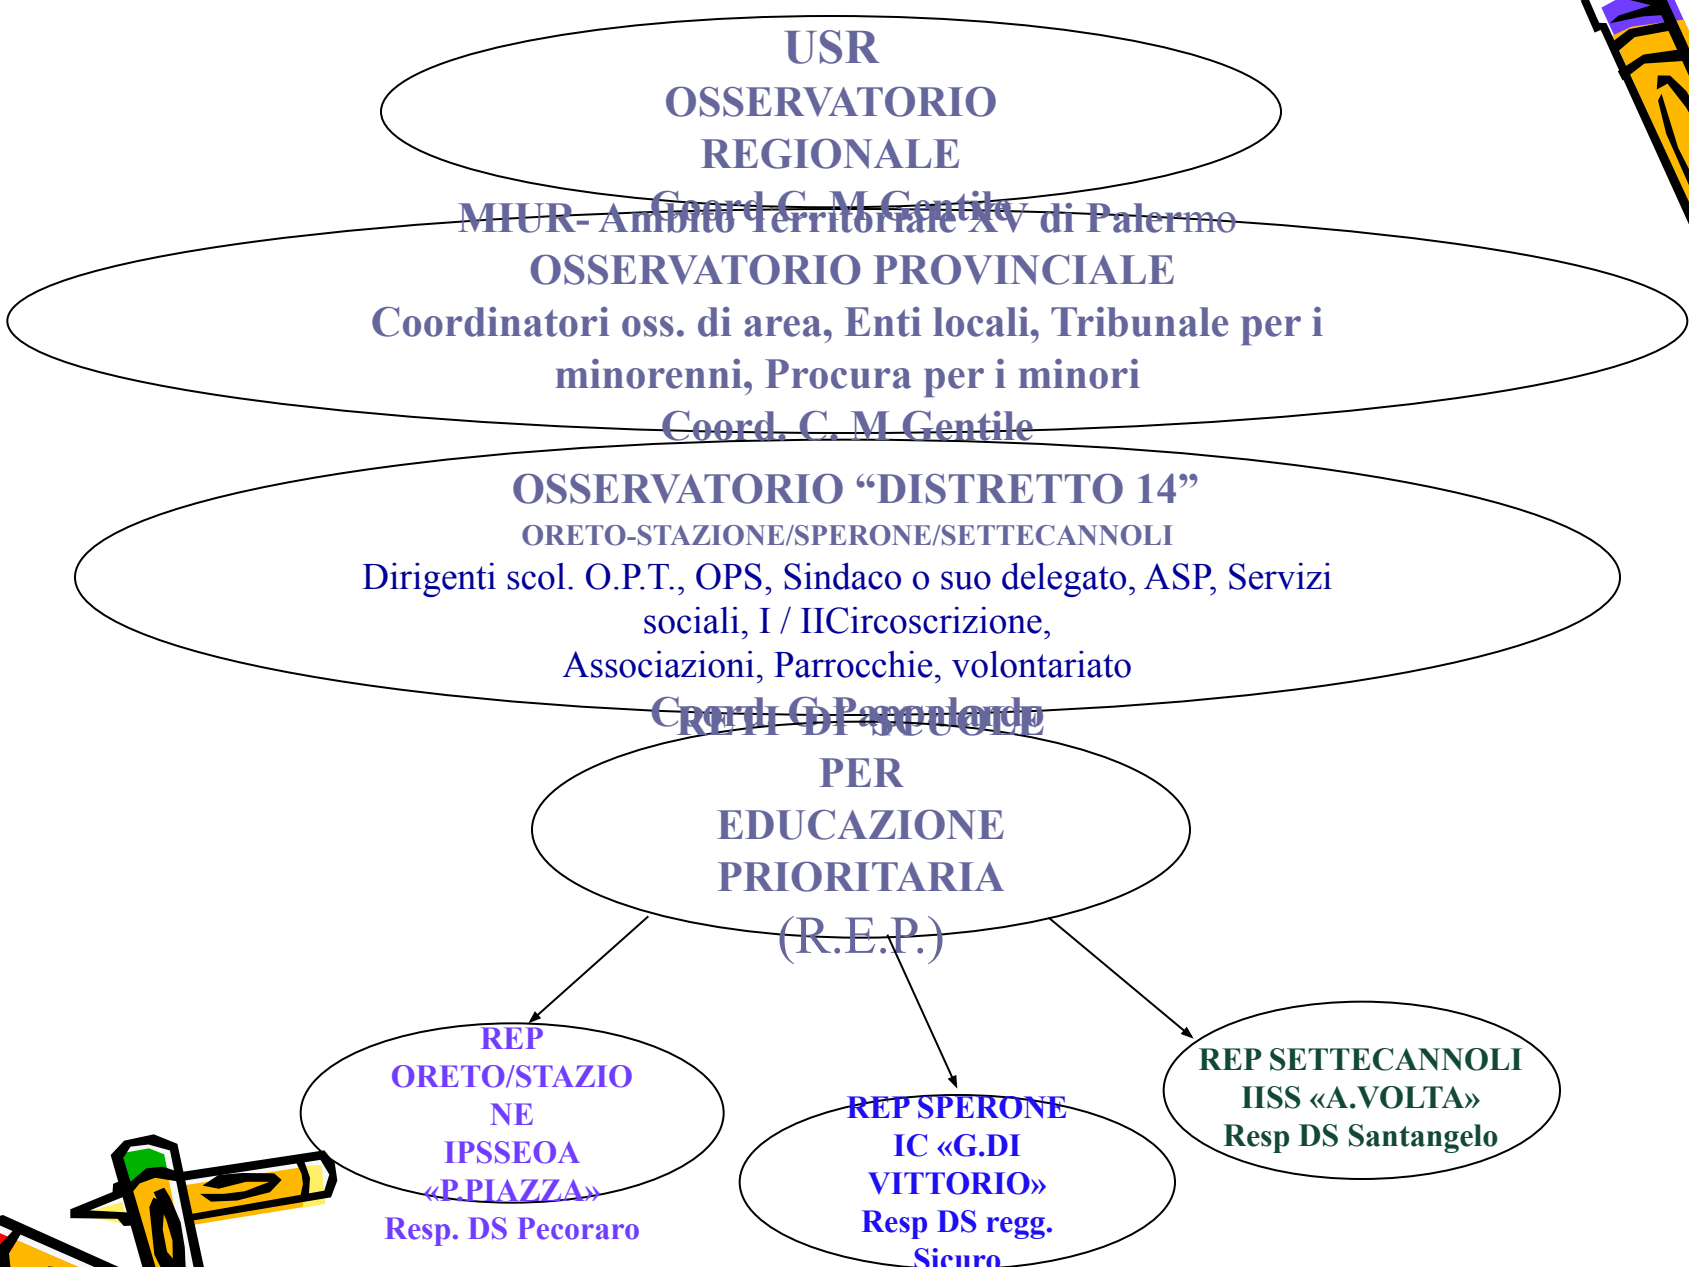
USR
OSSERVATORIO
REGIONALE
Coord C. M Gentile

MIUR- Ambito Territoriale XV di Palermo
OSSERVATORIO PROVINCIALE
Coordinatori oss. di area, Enti locali, Tribunale per i minorenni, Procura per i minori
Coord. C. M Gentile

OSSERVATORIO “DISTRETTO 14”
ORETO-STAZIONE/SPERONE/SETTECANNOLI
Dirigenti scol. O.P.T., OPS, Sindaco o suo delegato, ASP, Servizi sociali, I / IICircoscrizione,
Associazioni, Parrocchie, volontariato
Coord. C.Pagorlarde

RETI DI SCUOLE
PER
EDUCAZIONE
PRIORITARIA
(R.E.P.)

REP
ORETO/STAZIONE
IPSSEOA
«P.PIAZZA»
Resp. DS Pecoraro

REP SPERONE
IC «G.DI VITTORIO»
Resp DS regg. Sicuro

REP SETTECANNOLI
IISS «A.VOLTA»
Resp DS Santangelo